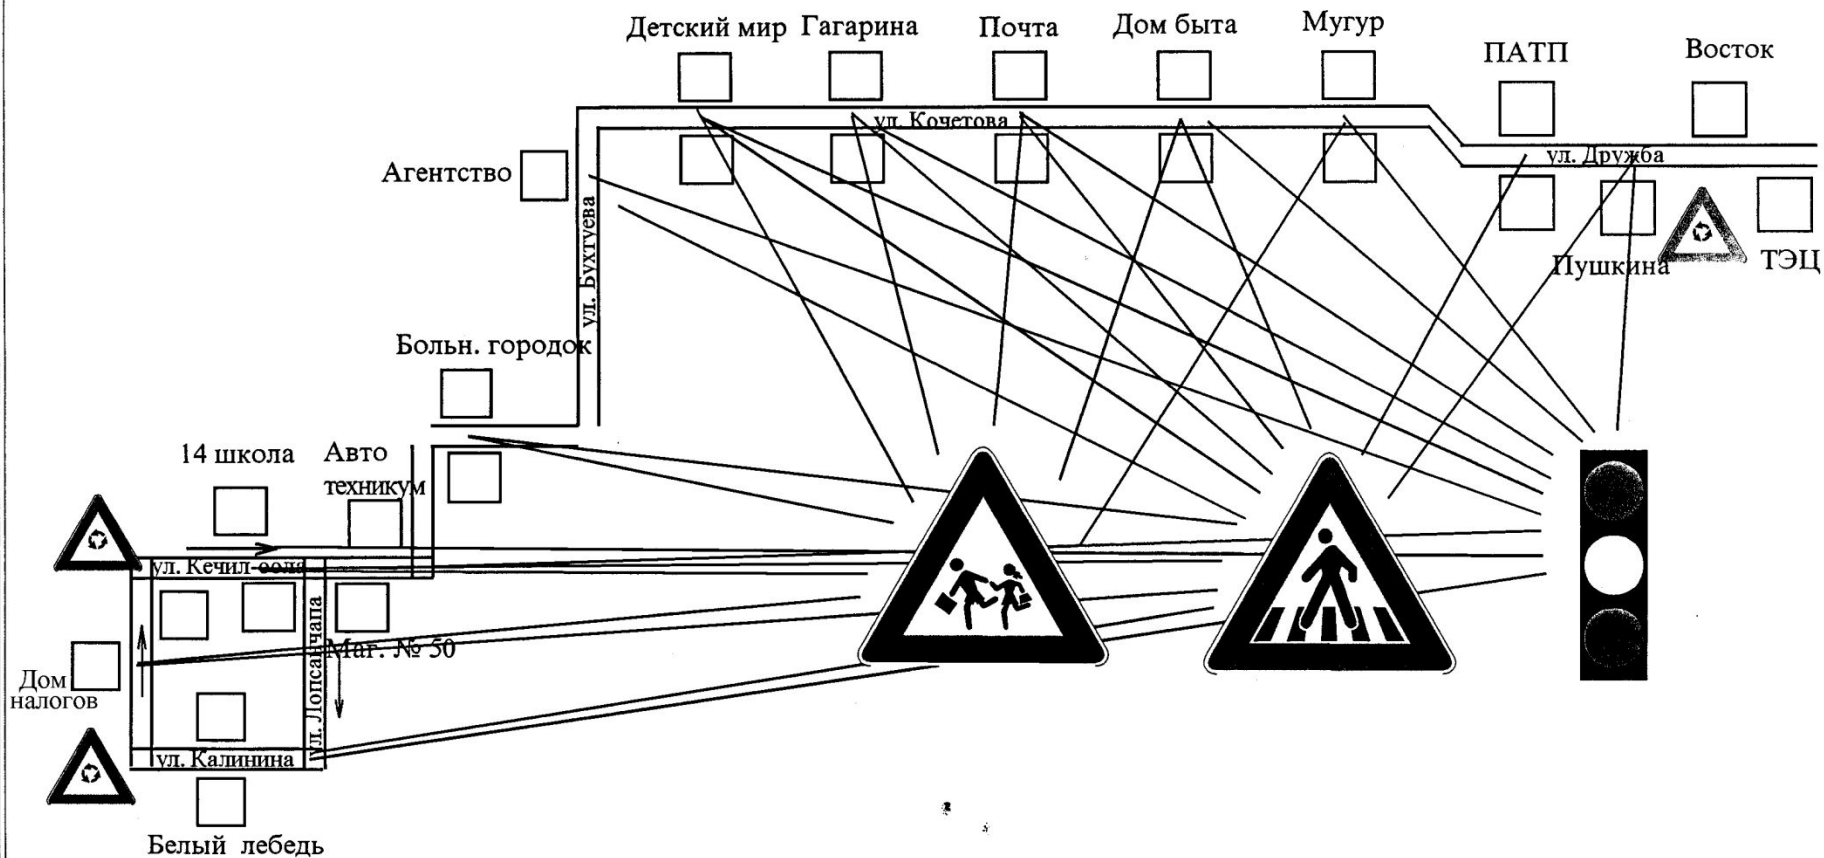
Детский мир Гагарина Почта Дом быта Мугур ПАТП Восток

ул. Кочетова

ул. Дружба

Агентство

ул. Бухтуева

Пушкина ТЭЦ

Больн. городок

14 школа Авто техникум

ул. Кечил-оола

ул. Лопсанчапа

Маг. № 50

Дом налогов

ул. Калинина

Белый лебедь